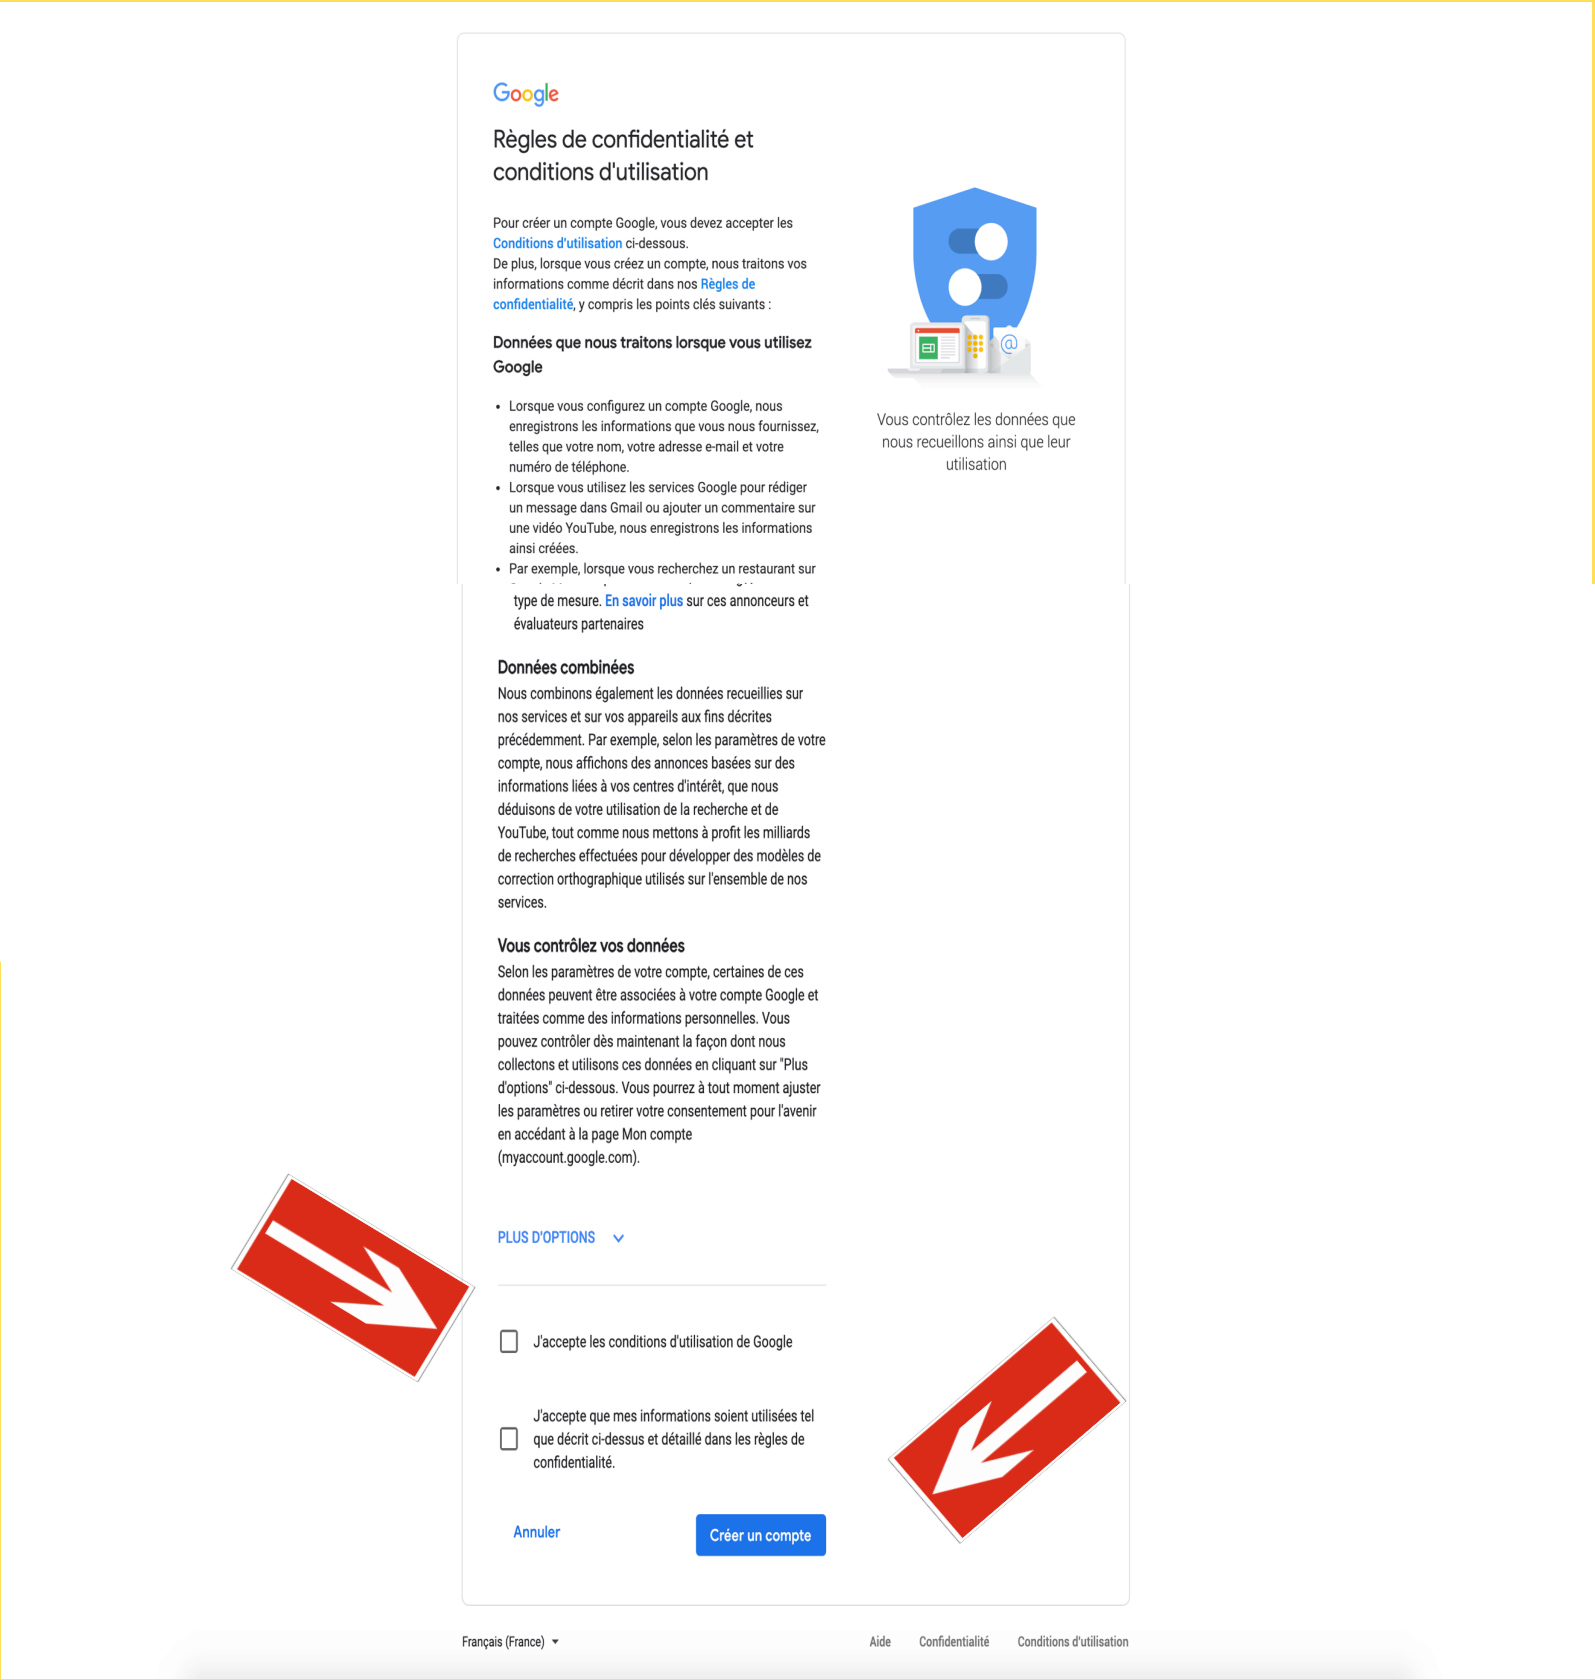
Google

Règles de confidentialité et conditions d'utilisation

Pour créer un compte Google, vous devez accepter les Conditions d'utilisation ci-dessous.
De plus, lorsque vous créez un compte, nous traitons vos informations comme décrit dans nos Règles de confidentialité, y compris les points clés suivants :

Données que nous traitons lorsque vous utilisez Google

• Lorsque vous configurez un compte Google, nous enregistrons les informations que vous nous fournissez, telles que votre nom, votre adresse e-mail et votre numéro de téléphone.
• Lorsque vous utilisez les services Google pour rédiger un message dans Gmail ou ajouter un commentaire sur une vidéo YouTube, nous enregistrons les informations ainsi créées.
• Par exemple, lorsque vous recherchez un restaurant sur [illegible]

Vous contrôlez les données que nous recueillons ainsi que leur utilisation

type de mesure. En savoir plus sur ces annonceurs et évaluateurs partenaires

Données combinées
Nous combinons également les données recueillies sur nos services et sur vos appareils aux fins décrites précédemment. Par exemple, selon les paramètres de votre compte, nous affichons des annonces basées sur des informations liées à vos centres d'intérêt, que nous déduisons de votre utilisation de la recherche et de YouTube, tout comme nous mettons à profit les milliards de recherches effectuées pour développer des modèles de correction orthographique utilisés sur l'ensemble de nos services.

Vous contrôlez vos données
Selon les paramètres de votre compte, certaines de ces données peuvent être associées à votre compte Google et traitées comme des informations personnelles. Vous pouvez contrôler dès maintenant la façon dont nous collectons et utilisons ces données en cliquant sur "Plus d'options" ci-dessous. Vous pourrez à tout moment ajuster les paramètres ou retirer votre consentement pour l'avenir en accédant à la page Mon compte (myaccount.google.com).

PLUS D'OPTIONS

J'accepte les conditions d'utilisation de Google

J'accepte que mes informations soient utilisées tel que décrit ci-dessus et détaillé dans les règles de confidentialité.

Annuler

Créer un compte

Français (France)

Aide Confidentialité Conditions d'utilisation